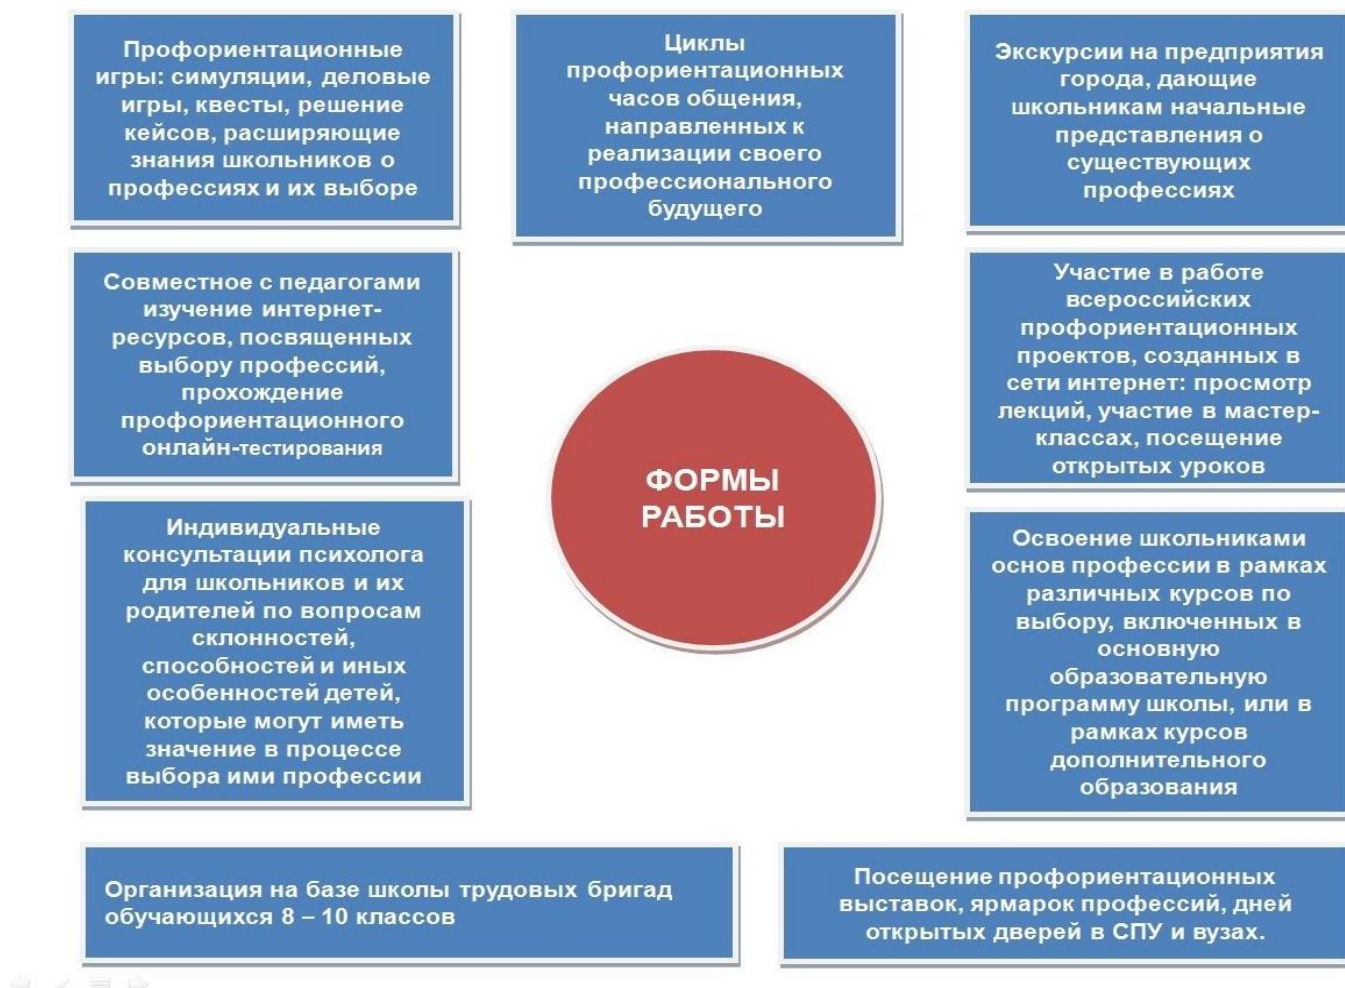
Профориентационные игры: симуляции, деловые игры, квесты, решение кейсов, расширяющие знания школьников о профессиях и их выборе

Циклы профориентационных часов общения, направленных к реализации своего профессионального будущего

Экскурсии на предприятия города, дающие школьникам начальные представления о существующих профессиях

Совместное с педагогами изучение интернет-ресурсов, посвященных выбору профессий, прохождение профориентационного онлайн-тестирования

ФОРМЫ РАБОТЫ

Участие в работе всероссийских профориентационных проектов, созданных в сети интернет: просмотр лекций, участие в мастер-классах, посещение открытых уроков

Индивидуальные консультации психолога для школьников и их родителей по вопросам склонностей, способностей и иных особенностей детей, которые могут иметь значение в процессе выбора ими профессии

Освоение школьниками основ профессии в рамках различных курсов по выбору, включенных в основную образовательную программу школы, или в рамках курсов дополнительного образования

Организация на базе школы трудовых бригад обучающихся 8 – 10 классов

Посещение профориентационных выставок, ярмарок профессий, дней открытых дверей в СПУ и вузах.